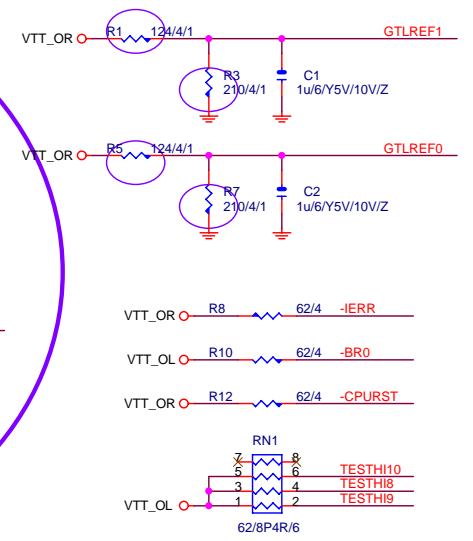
VTT_OR R1 124/4/1 GTLREF1
R3 210/4/1
C1 1u/6/Y5V/10V/Z
VTT_OR R5 124/4/1 GTLREF0
R7 210/4/1
C2 1u/6/Y5V/10V/Z
VTT_OR R8 62/4 -IERR
VTT_OL R10 62/4 -BR0
VTT_OR R12 62/4 -CPURST
RN1
7 8
5 6 TESTHI10
3 4 TESTHI8
VTT_OL 1 2 TESTHI9
62/8P4R/6